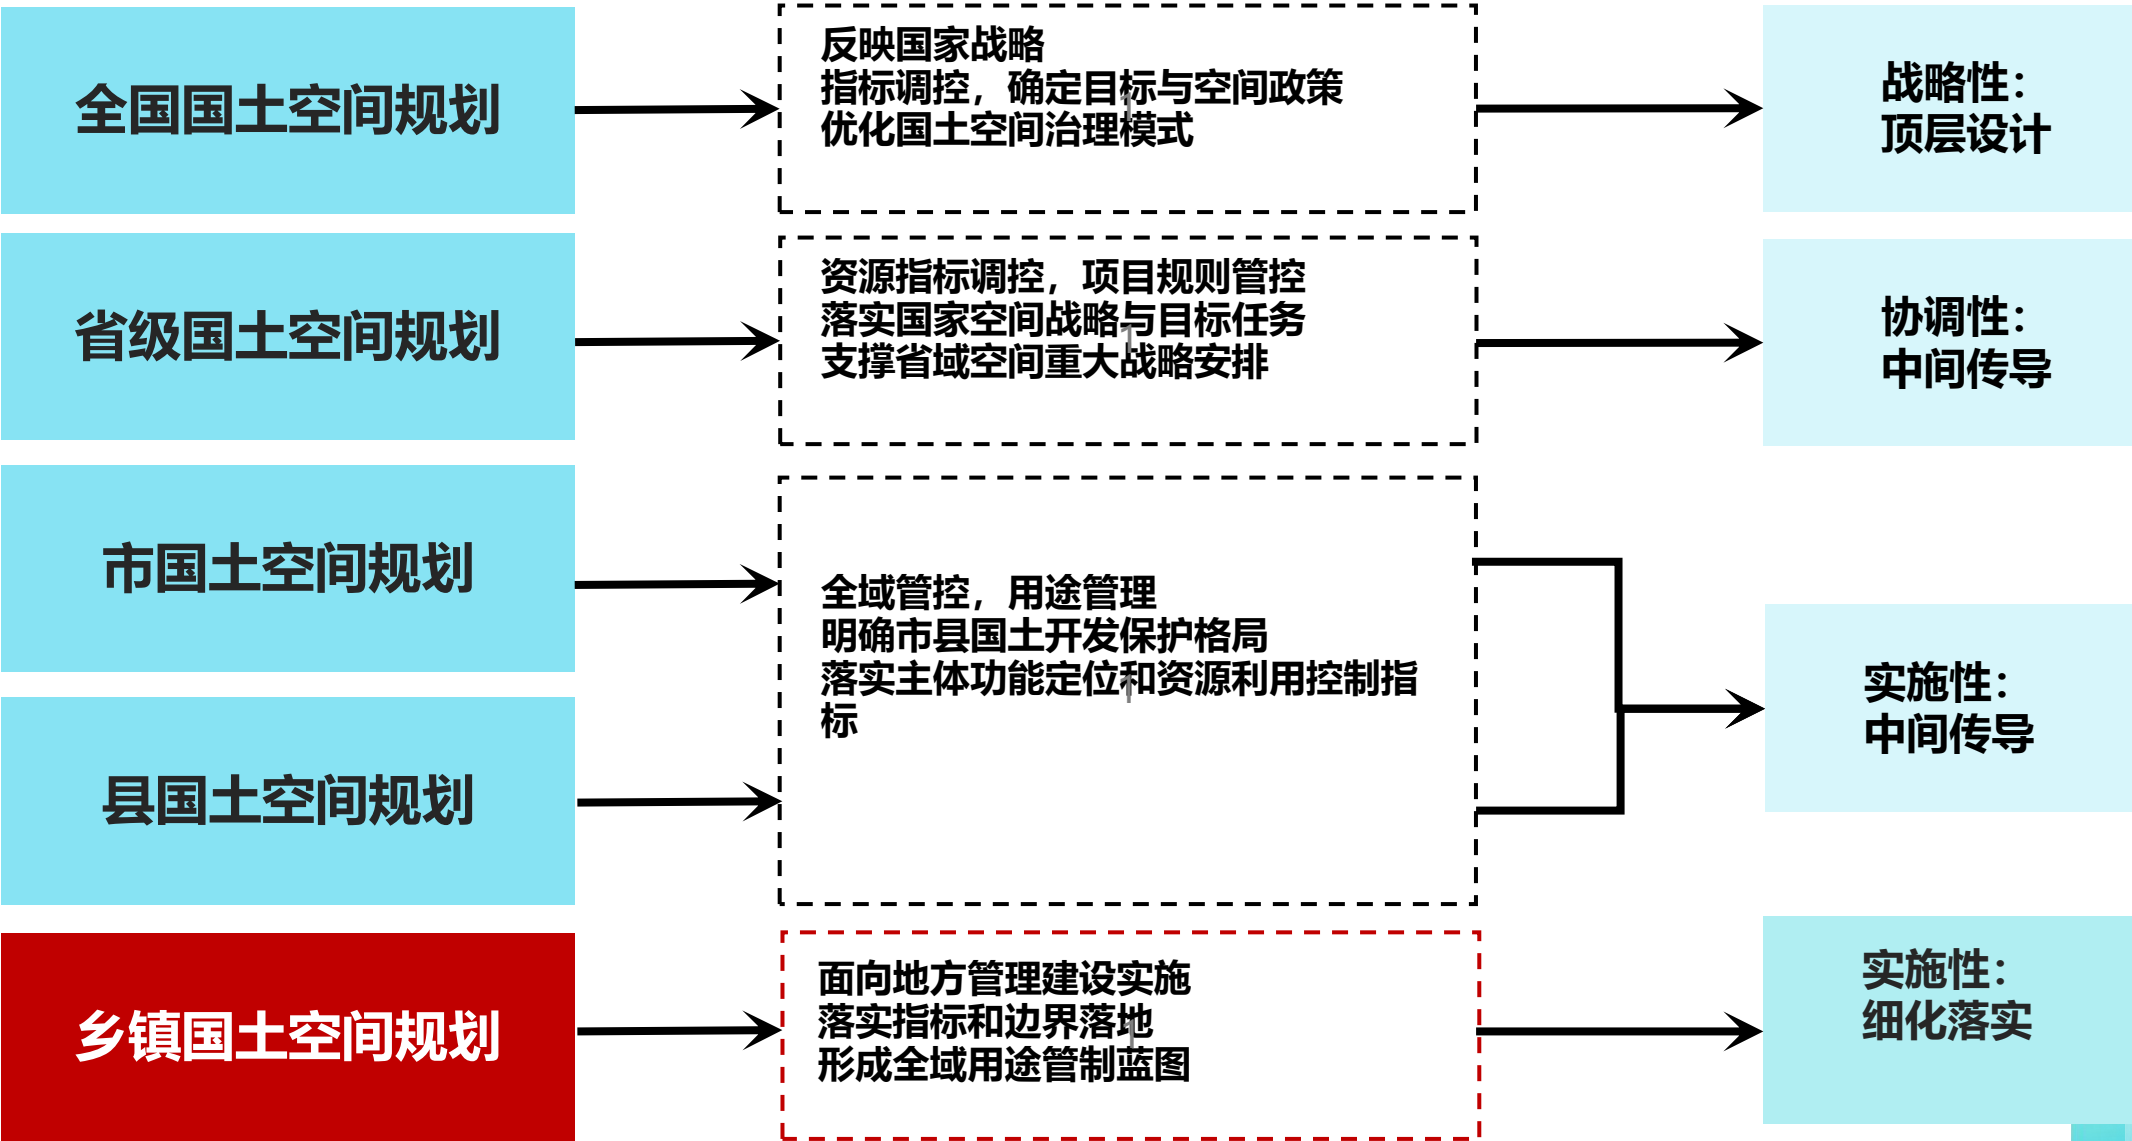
全国国土空间规划

反映国家战略
指标调控，确定目标与空间政策
优化国土空间治理模式

战略性：
顶层设计

省级国土空间规划

资源指标调控，项目规则管控
落实国家空间战略与目标任务
支撑省域空间重大战略安排

协调性：
中间传导

市国土空间规划

县国土空间规划

全域管控，用途管理
明确市县国土开发保护格局
落实主体功能定位和资源利用控制指标

实施性：
中间传导

乡镇国土空间规划

面向地方管理建设实施
落实指标和边界落地
形成全域用途管制蓝图

实施性：
细化落实